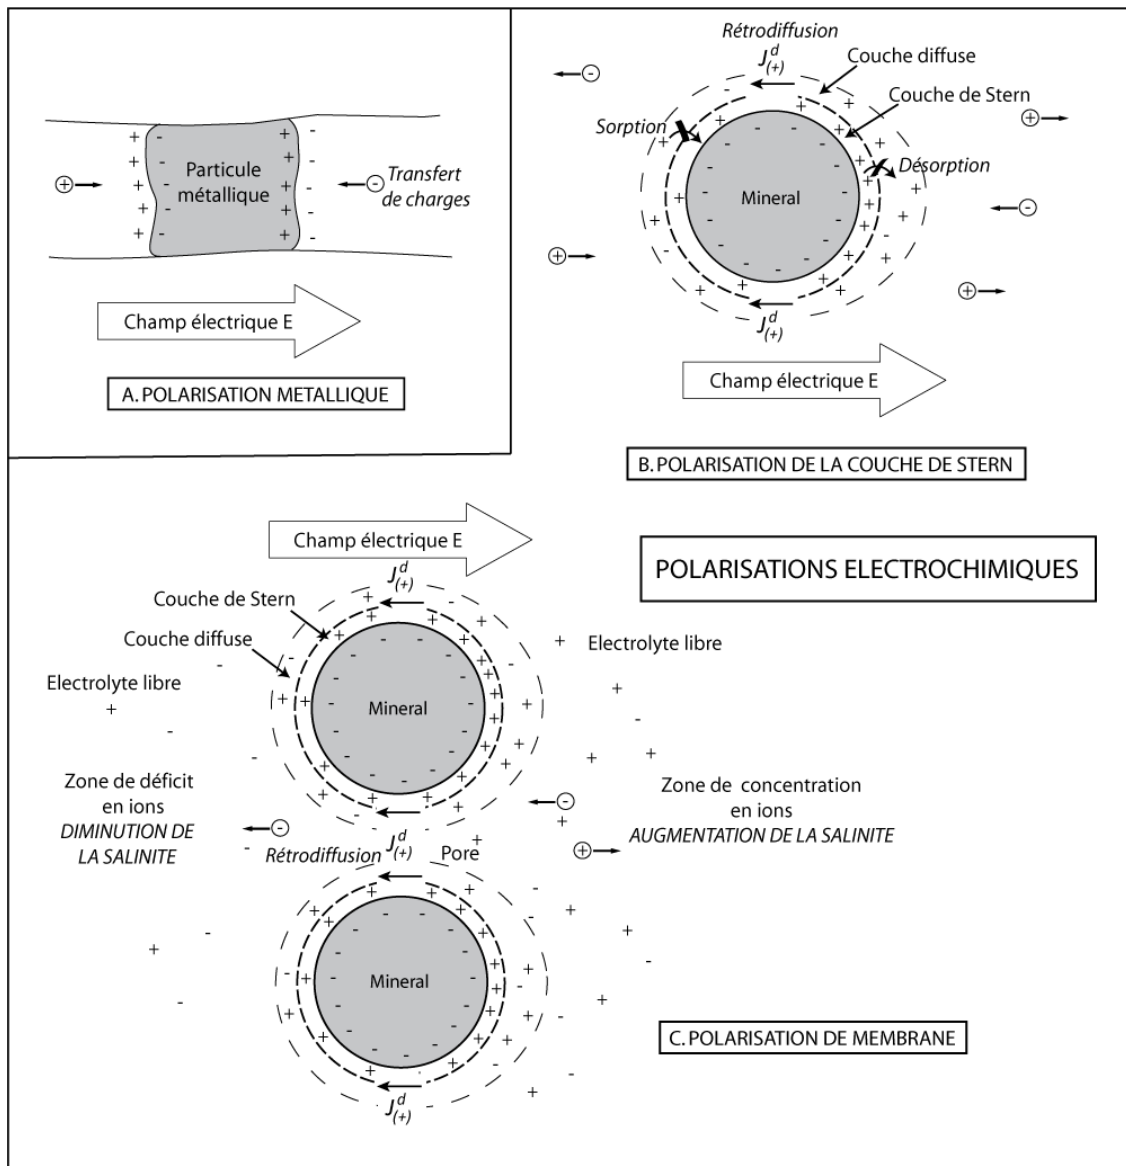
Particule métallique

Transfert de charges

Champ électrique E

A. POLARISATION METALLIQUE

Rétrodiffusion

$J^d_{(+)}$

Couche diffuse

Couche de Stern

Sorption

Désorption

Mineral

$J^d_{(+)}$

Champ électrique E

B. POLARISATION DE LA COUCHE DE STERN

Champ électrique E

POLARISATIONS ELECTROCHIMIQUES

$J^d_{(+)}$

Couche de Stern

Couche diffuse

Electrolyte libre

Electrolyte libre

Mineral

Zone de déficit en ions DIMINUTION DE LA SALINITE

Zone de concentration en ions AUGMENTATION DE LA SALINITE

Rétrodiffusion $J^d_{(+)}$ Pore

Mineral

C. POLARISATION DE MEMBRANE

$J^d_{(+)}$